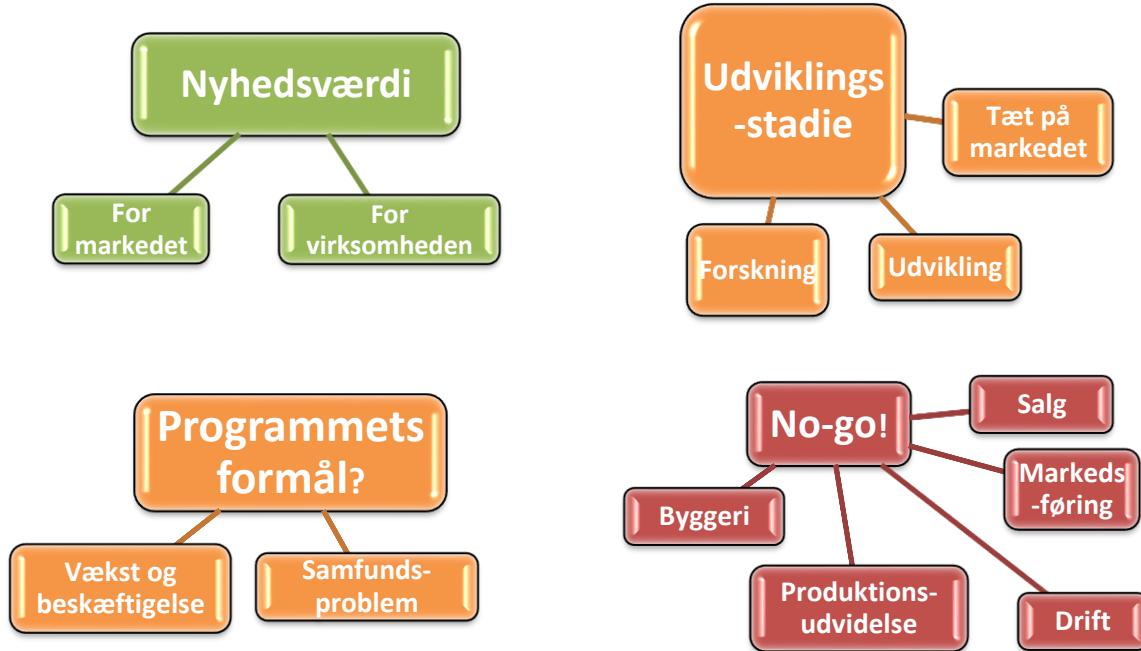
Nyhedsværdi

For markedet

For virksomheden

Udviklings-stadie

Tæt på markedet

Forskning

Udvikling

Programmets formål?

Vækst og beskæftigelse

Samfunds-problem

No-go!

Salg

Markeds-føring

Byggeri

Produktions-udvidelse

Drift